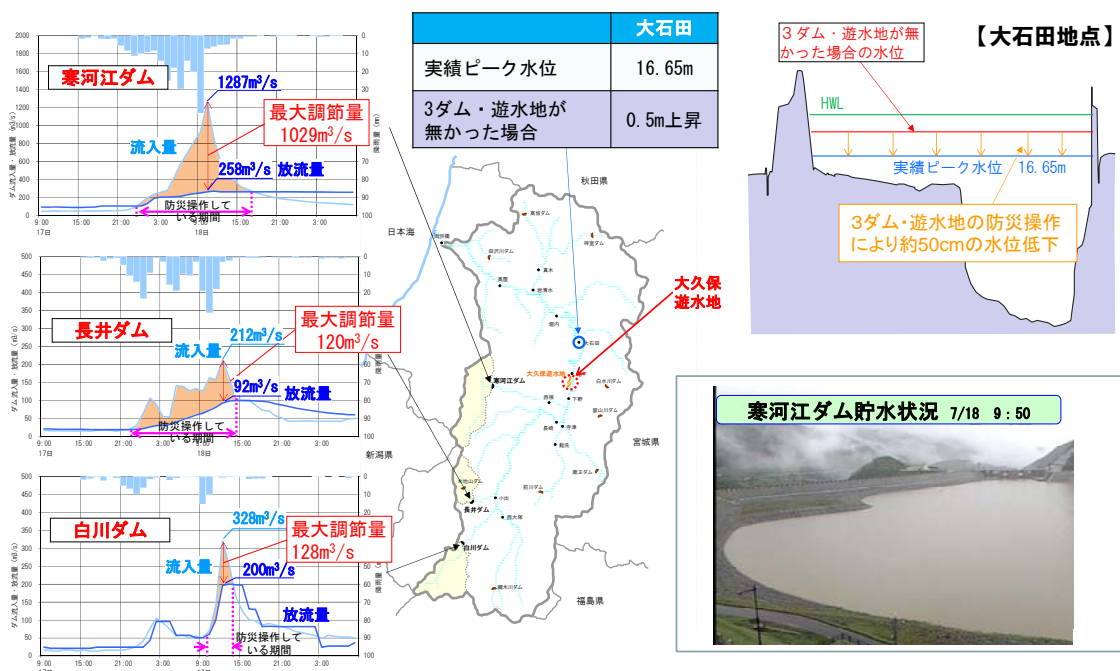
寒河江ダム

1287m³/s

最大調節量 1029m³/s

流入量

258m³/s 放流量

防災操作している期間

2000, 1800, 1600, 1400, 1200, 1000, 800, 600, 400, 200, 0

0, 10, 20, 30, 40, 50, 60, 70, 80, 90, 100

ダム流入量・放流量 (m³/s)

雨量 (mm)

9:00 17日, 15:00, 21:00, 3:00, 9:00 18日, 15:00, 21:00, 3:00

長井ダム

212m³/s

最大調節量 120m³/s

流入量

92m³/s 放流量

防災操作している期間

500, 450, 400, 350, 300, 250, 200, 150, 100, 50, 0

0, 10, 20, 30, 40, 50, 60, 70, 80, 90, 100

9:00 17日, 15:00, 21:00, 3:00, 9:00 18日, 15:00, 21:00, 3:00

白川ダム

328m³/s

最大調節量 128m³/s

流入量

200m³/s

放流量

防災操作している期間

500, 450, 400, 350, 300, 250, 200, 150, 100, 50, 0

0, 10, 20, 30, 40, 50, 60, 70, 80, 90, 100

9:00, 15:00, 21:00, 3:00, 9:00, 15:00, 21:00, 3:00

| | 大石田 |
|---|---|
| 実績ピーク水位 | 16.65m |
| 3ダム・遊水地が無かった場合 | 0.5m上昇 |

秋田県

日本海

大久保遊水地

寒河江ダム

長井ダム

白川ダム

大石田

新潟県

宮城県

福島県

【大石田地点】

3ダム・遊水地が無かった場合の水位

HWL

実績ピーク水位 16.65m

3ダム・遊水地の防災操作により約50cmの水位低下

寒河江ダム貯水状況 7/18 9:50